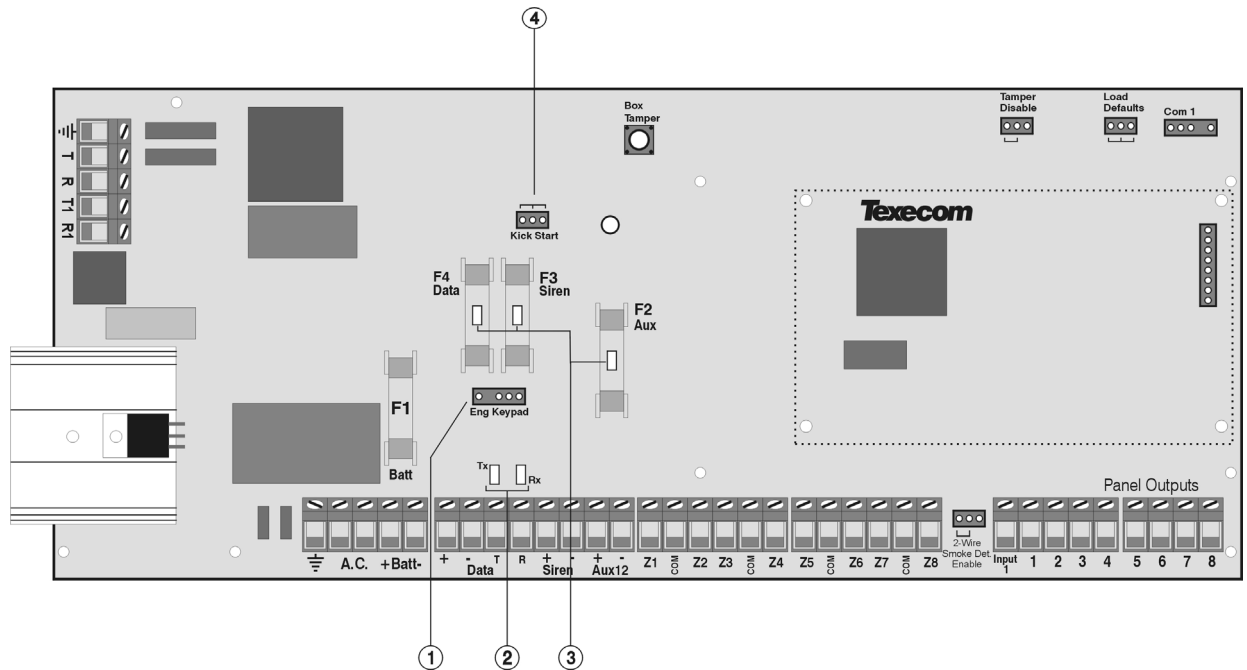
4

Box Tamper

Tamper Disable

Load Defaults

Com 1

T
R
T1
R1

Kick Start

Texecom

F4 Data

F3 Siren

F2 Aux

F1

Batt

Eng Keypad

Tx

Rx

Panel Outputs

2-Wire Smoke Det. Enable

A.C. +Batt-

+ - Data T R + - Siren + - Aux12

Z1 COM Z2 Z3 COM Z4 Z5 COM Z6 Z7 COM Z8

Input 1 1 2 3 4 5 6 7 8

1 2 3